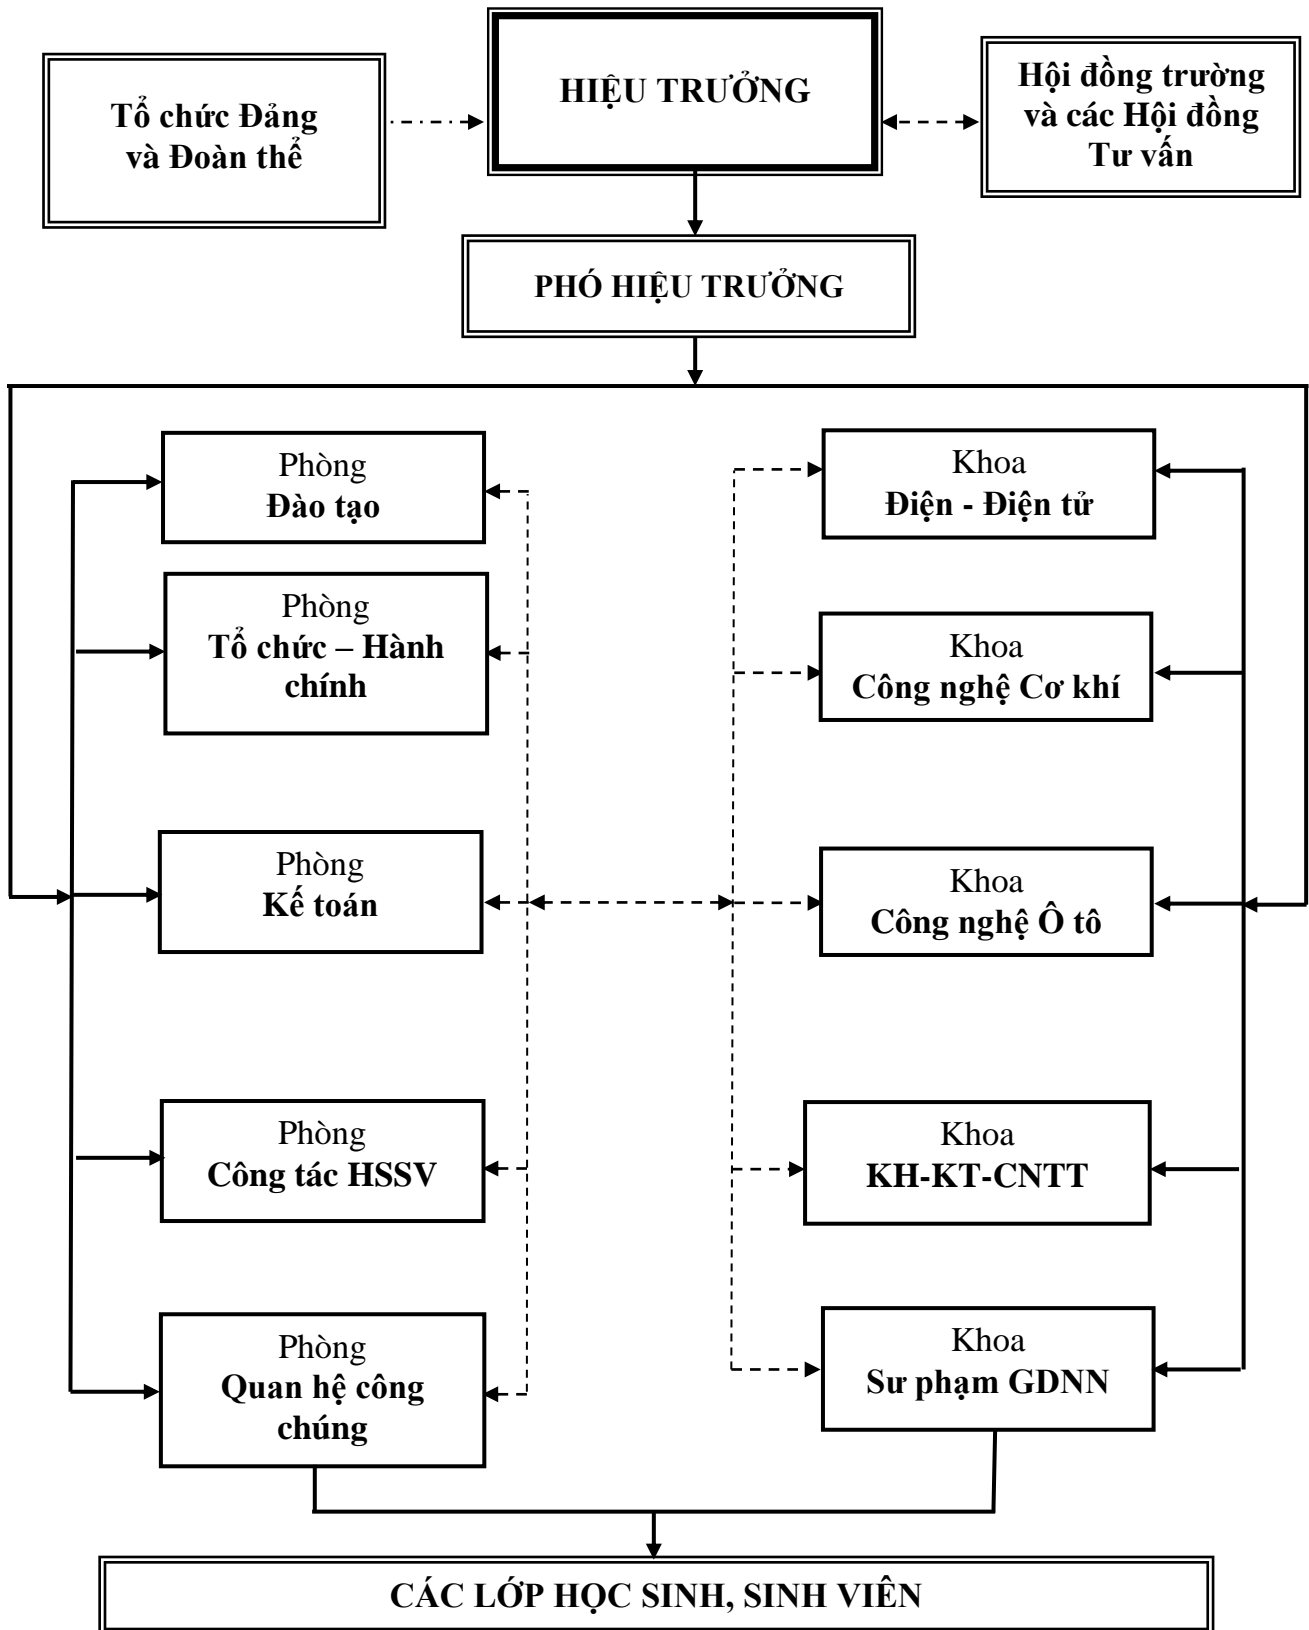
Tổ chức Đảng và Đoàn thể

HIỆU TRƯỞNG

Hội đồng trường và các Hội đồng Tư vấn

PHÓ HIỆU TRƯỞNG

Phòng
Đào tạo

Phòng
Tổ chức – Hành chính

Phòng
Kế toán

Phòng
Công tác HSSV

Phòng
Quan hệ công chúng

Khoa
Điện - Điện tử

Khoa
Công nghệ Cơ khí

Khoa
Công nghệ Ô tô

Khoa
KH-KT-CNTT

Khoa
Sư phạm GDNN

CÁC LỚP HỌC SINH, SINH VIÊN